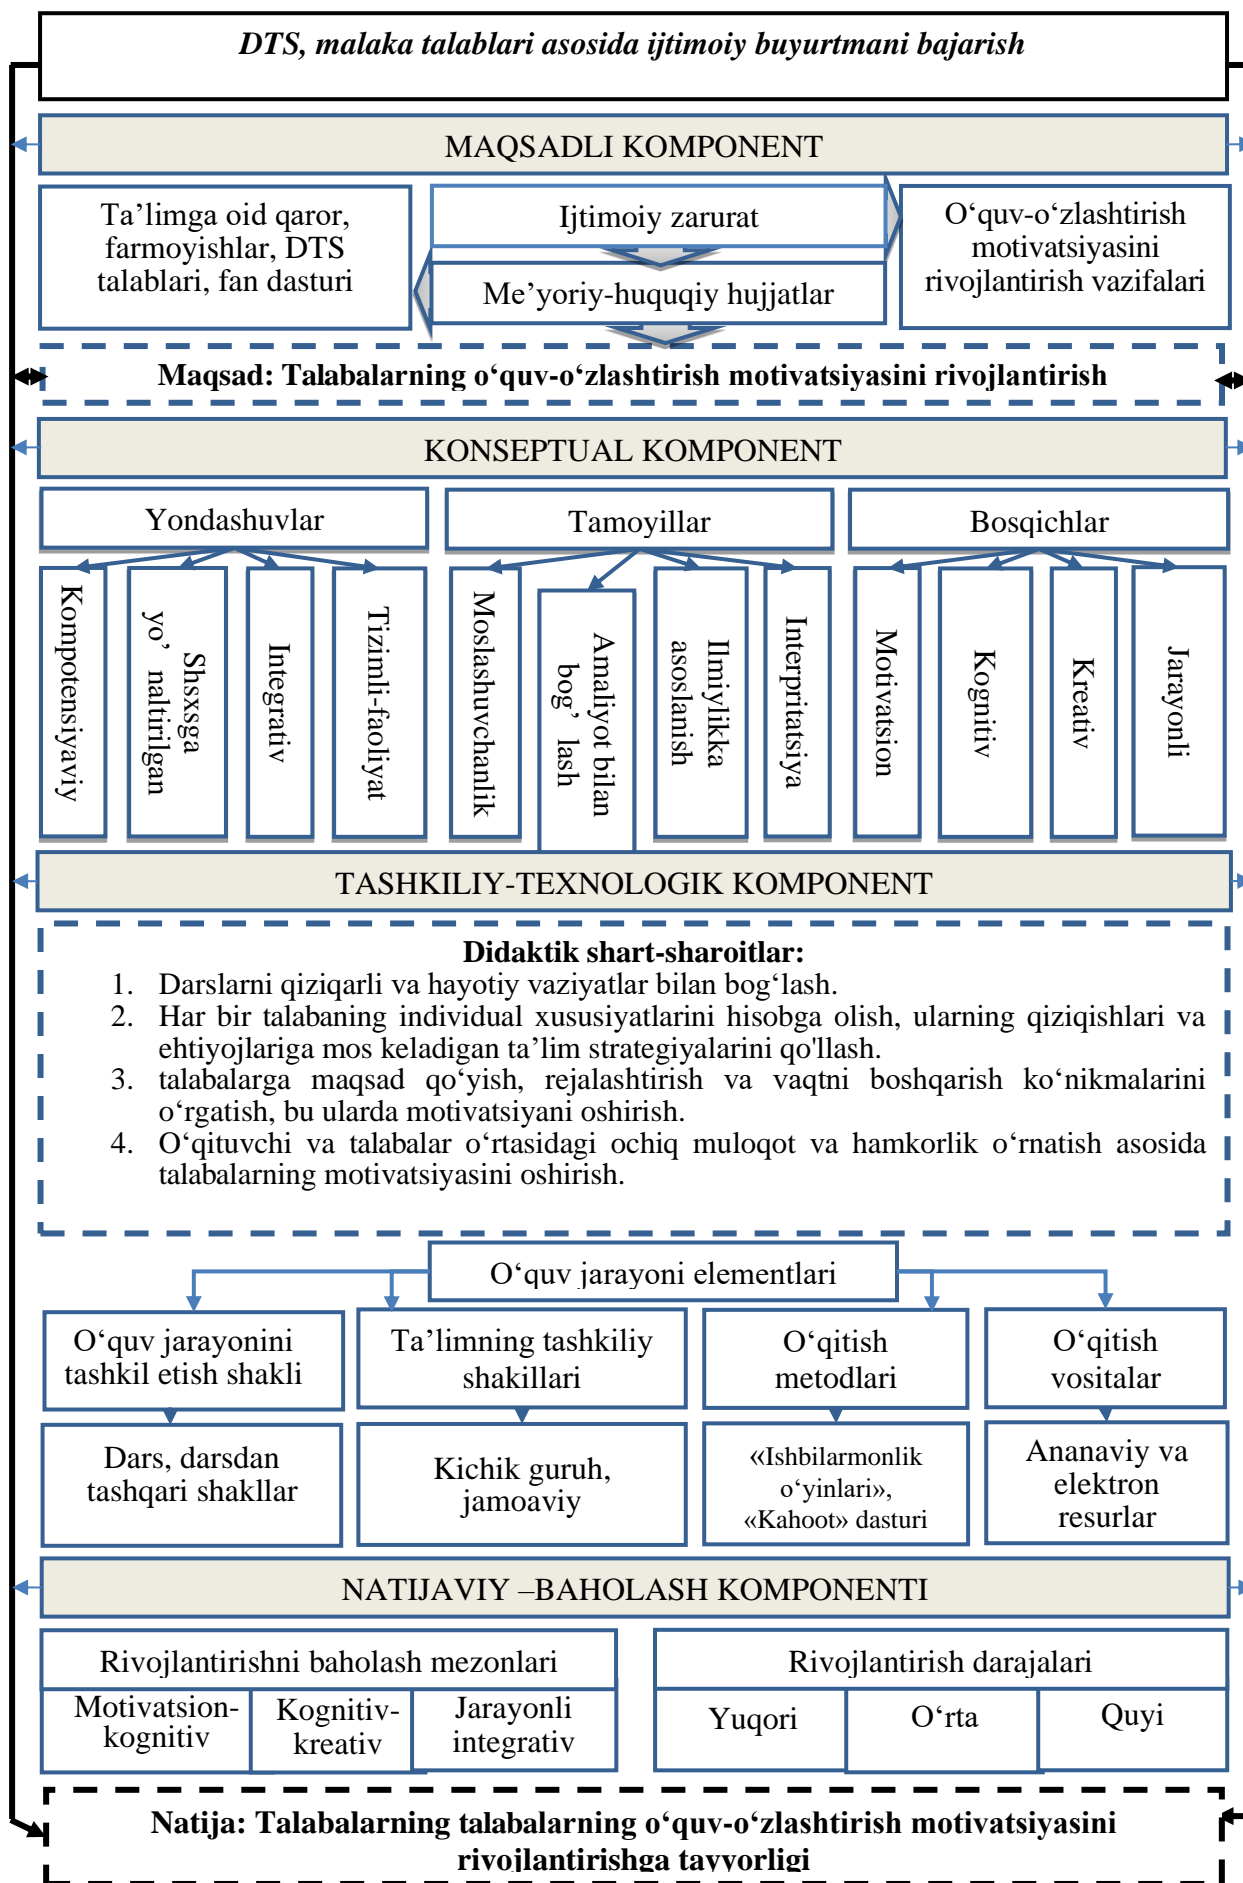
DTS, malaka talablari asosida ijtimoiy buyurtmani bajarish

MAQSADLI KOMPONENT

Ta’limga oid qaror, farmoyishlar, DTS talablari, fan dasturi

Ijtimoiy zarurat

Me’yoriy-huquqiy hujjatlar

O‘quv-o‘zlashtirish motivatsiyasini rivojlantirish vazifalari

Maqsad: Talabalarning o‘quv-o‘zlashtirish motivatsiyasini rivojlantirish

KONSEPTUAL KOMPONENT

Yondashuvlar

Tamoyillar

Bosqichlar

Kompotensiyaviy

Shsxsga yo’ naltirilgan

Integrativ

Tizimli-faoliyat

Moslashuvchanlik

Amaliyot bilan bog’ lash

Ilmiylikka asoslanish

Interpritatsiya

Motivatsion

Kognitiv

Kreativ

Jarayonli

TASHKILIY-TEXNOLOGIK KOMPONENT

Didaktik shart-sharoitlar:
1. Darslarni qiziqarli va hayotiy vaziyatlar bilan bog‘lash.
2. Har bir talabaning individual xususiyatlarini hisobga olish, ularning qiziqishlari va ehtiyojlariga mos keladigan ta’lim strategiyalarini qo'llash.
3. talabalarga maqsad qo‘yish, rejalashtirish va vaqtni boshqarish ko‘nikmalarini o‘rgatish, bu ularda motivatsiyani oshirish.
4. O‘qituvchi va talabalar o‘rtasidagi ochiq muloqot va hamkorlik o‘rnatish asosida talabalarning motivatsiyasini oshirish.

O‘quv jarayoni elementlari

O‘quv jarayonini tashkil etish shakli

Ta’limning tashkiliy shakillari

O‘qitish metodlari

O‘qitish vositalar

Dars, darsdan tashqari shakllar

Kichik guruh, jamoaviy

«Ishbilarmonlik o‘yinlari», «Kahoot» dasturi

Ananaviy va elektron resurlar

NATIJAVIY –BAHOLASH KOMPONENTI

Rivojlantirishni baholash mezonlari

Motivatsion-kognitiv

Kognitiv-kreativ

Jarayonli integrativ

Rivojlantirish darajalari

Yuqori

O‘rta

Quyi

Natija: Talabalarning talabalarning o‘quv-o‘zlashtirish motivatsiyasini rivojlantirishga tayyorligi